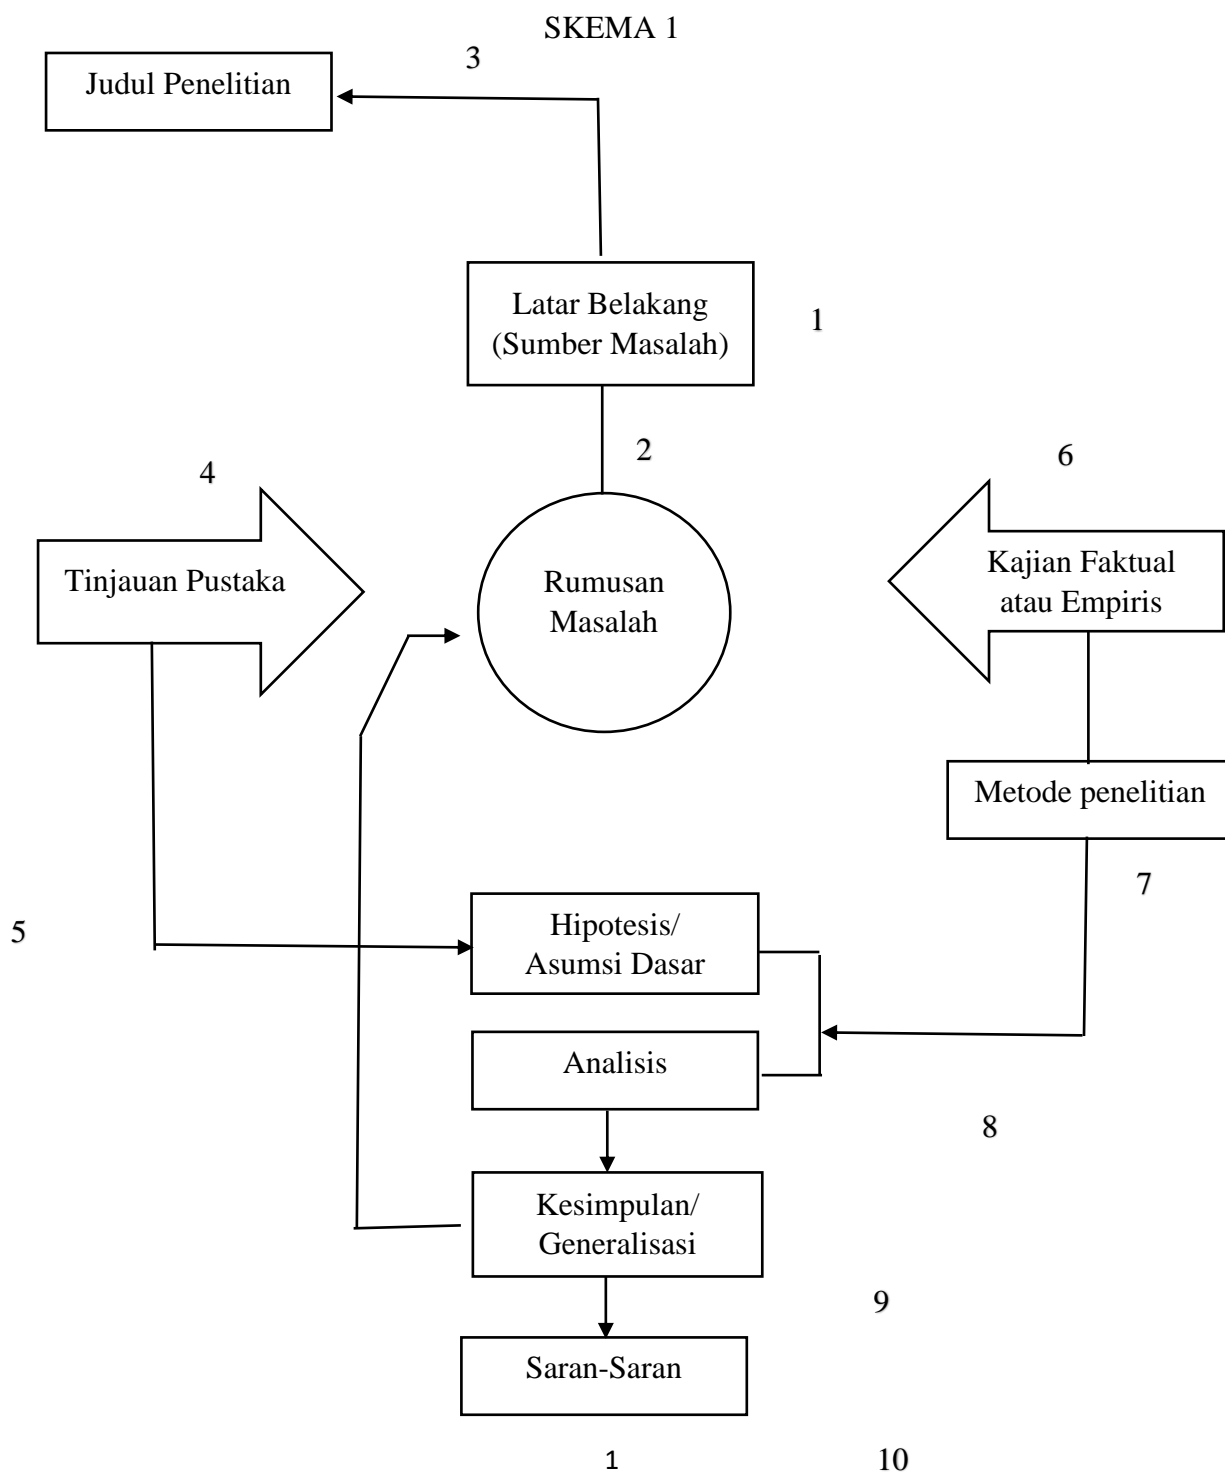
SKEMA 1

3

Judul Penelitian

Latar Belakang (Sumber Masalah)

1

2

4

Tinjauan Pustaka

Rumusan Masalah

6

Kajian Faktual atau Empiris

Metode penelitian

7

5

Hipotesis/ Asumsi Dasar

Analisis

8

Kesimpulan/ Generalisasi

9

Saran-Saran

1

10